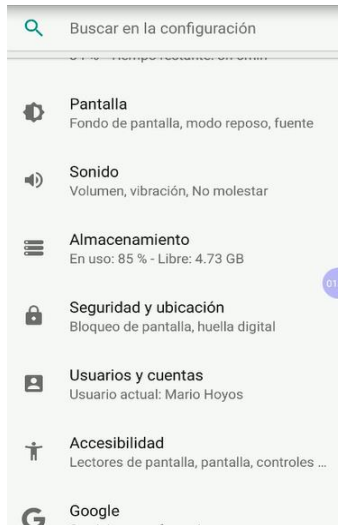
Buscar en la configuración

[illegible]

Pantalla
Fondo de pantalla, modo reposo, fuente

Sonido
Volumen, vibración, No molestar

Almacenamiento
En uso: 85 % - Libre: 4.73 GB

01

Seguridad y ubicación
Bloqueo de pantalla, huella digital

Usuarios y cuentas
Usuario actual: Mario Hoyos

Accesibilidad
Lectores de pantalla, pantalla, controles ...

G

Google
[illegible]